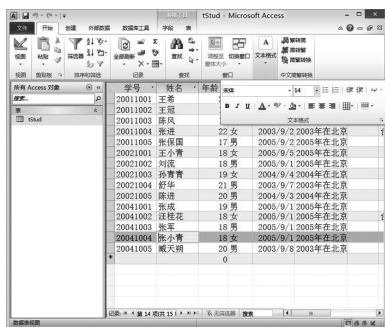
tStud - Microsoft Access

文件 开始 创建 外部数据 数据库工具 字段 表

视图 粘贴 筛选器 全部刷新 查找 调整至窗体大小 切换窗口 文本格式 繁转简 简转繁 简繁转换

视图 剪贴板 排序和筛选 记录 查找 窗口 中文简繁转换

所有 Access 对象
搜索...
表
tStud

| 学号 | 姓名 | 年龄 | | | |
|---|---|---|---|---|---|
| 20011001 | 王希 | | | | |
| 20011002 | 王冠 | | | | |
| 20011003 | 陈凤 | | | | |
| 20011004 | 张进 | 22 | 女 | 2003/9/2 | 2003年在北京 |
| 20011005 | 张保国 | 17 | 男 | 2005/9/1 | 2005年在北京 |
| 20021001 | 王小青 | 18 | 女 | 2003/9/3 | 2003年在北京 |
| 20021002 | 刘涵 | 18 | 男 | 2005/9/1 | 2005年在北京 |
| 20021003 | 孙青青 | 19 | 女 | 2004/9/4 | 2004年在北京 |
| 20021004 | 舒华 | 21 | 男 | 2003/9/7 | 2003年在北京 |
| 20021005 | 陈进 | 20 | 男 | 2004/9/3 | 2004年在北京 |
| 20041001 | 张成 | 19 | 男 | 2005/9/1 | 2005年在北京 |
| 20041002 | 汪桂花 | 18 | 女 | 2005/9/1 | 2005年在北京 |
| 20041003 | 张军 | 18 | 男 | 2005/9/1 | 2005年在北京 |
| 20041004 | 张小青 | 18 | 女 | 2005/9/1 | 2005年在北京 |
| 20041005 | 戚天明 | 20 | 男 | 2003/9/8 | 2003年在北京 |
| | | 0 | | | |

宋体 14 B I U A 文本格式

记录: 第 14 项(共 15 项) 无筛选器 搜索

数据表视图